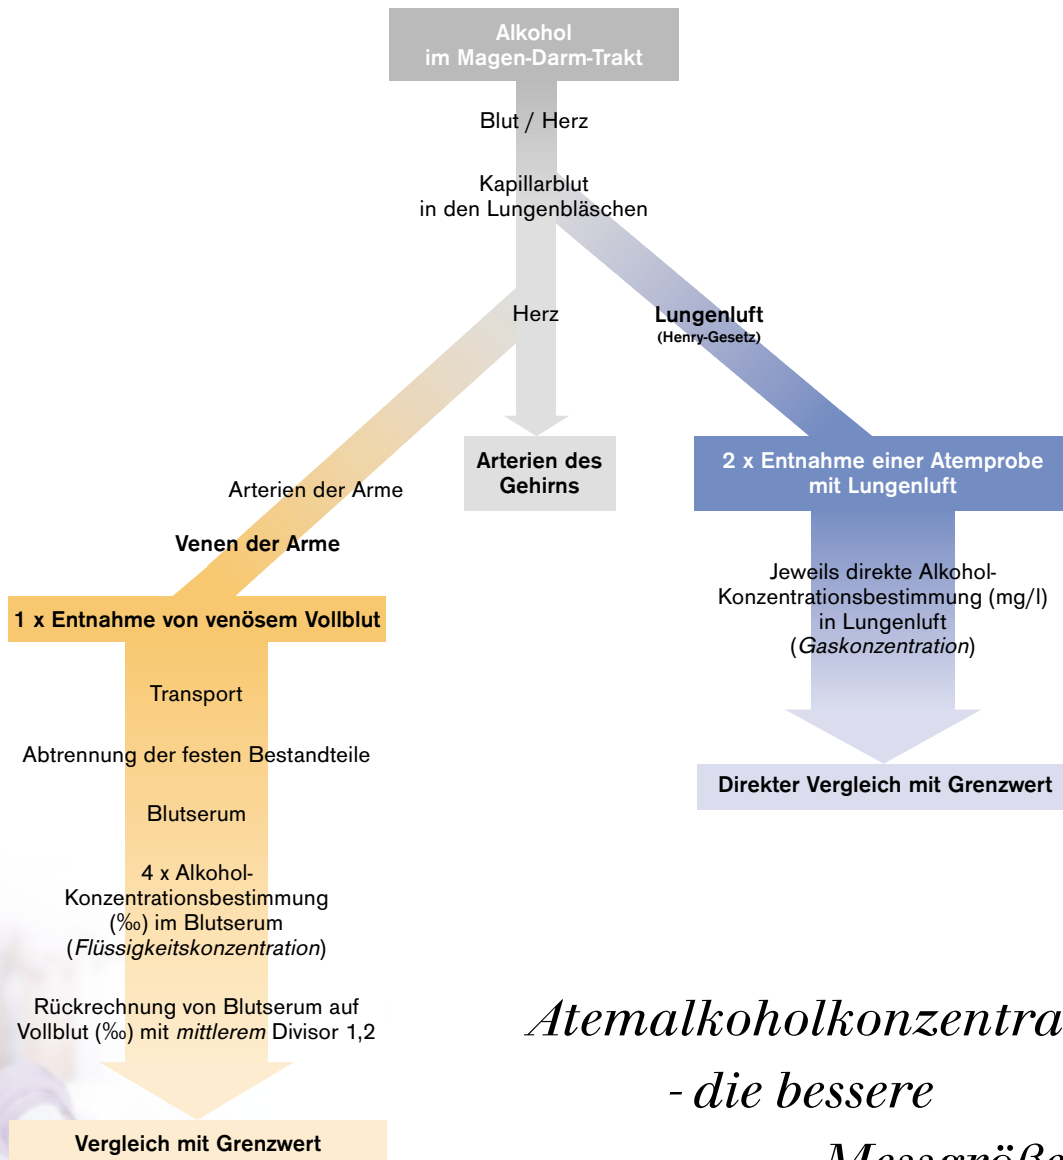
Alkohol im Magen-Darm-Trakt

Blut / Herz

Kapillarblut in den Lungenbläschen

Herz

Lungenluft
(Henry-Gesetz)

Arterien des Gehirns

2 x Entnahme einer Atemprobe mit Lungenluft

Arterien der Arme

Venen der Arme

1 x Entnahme von venösem Vollblut

Jeweils direkte Alkohol-Konzentrationsbestimmung (mg/l) in Lungenluft (*Gaskonzentration*)

Transport

Abtrennung der festen Bestandteile

Direkter Vergleich mit Grenzwert

Blutserum

4 x Alkohol-Konzentrationsbestimmung (‰) im Blutserum (*Flüssigkeitskonzentration*)

Rückrechnung von Blutserum auf Vollblut (‰) mit *mittlerem* Divisor 1,2

Vergleich mit Grenzwert

*Atemalkoholkonzentra* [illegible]
*- die bessere*
*Messgröße* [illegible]